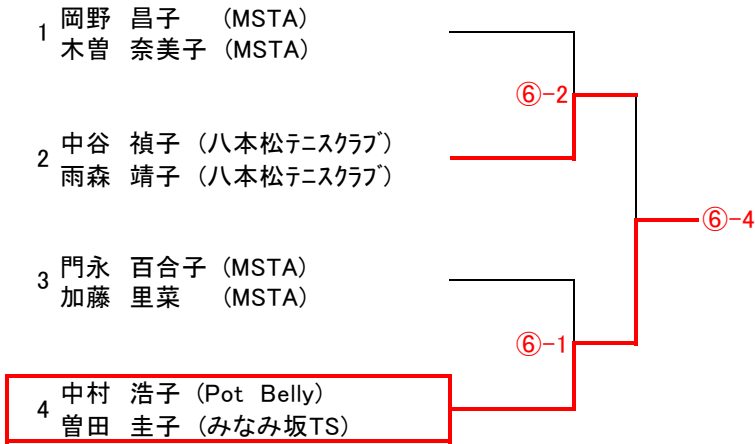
1 岡野 昌子 (MSTA)
木曽 奈美子 (MSTA)

2 中谷 禎子 (八本松テニスクラブ)
雨森 靖子 (八本松テニスクラブ)

3 門永 百合子 (MSTA)
加藤 里菜 (MSTA)

4 中村 浩子 (Pot Belly)
曽田 圭子 (みなみ坂TS)

⑥-2

⑥-1

⑥-4